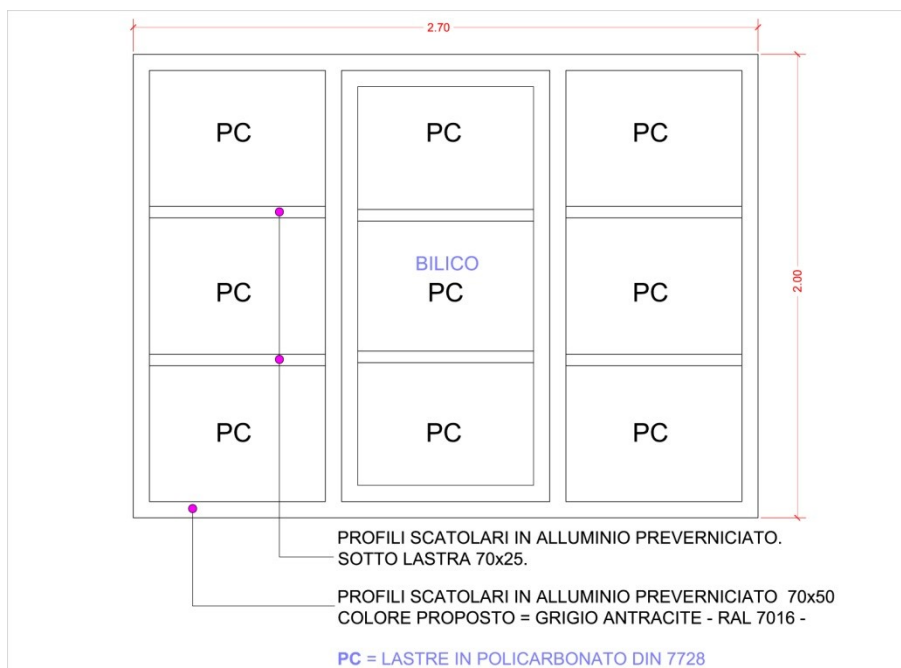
2.70

2.00

PC PC PC

BILICO

PC PC PC

PC PC PC

PROFILI SCATOLARI IN ALLUMINIO PREVERNICIATO.
SOTTO LASTRA 70x25.

PROFILI SCATOLARI IN ALLUMINIO PREVERNICIATO 70x50
COLORE PROPOSTO = GRIGIO ANTRACITE - RAL 7016 -

PC = LASTRE IN POLICARBONATO DIN 7728